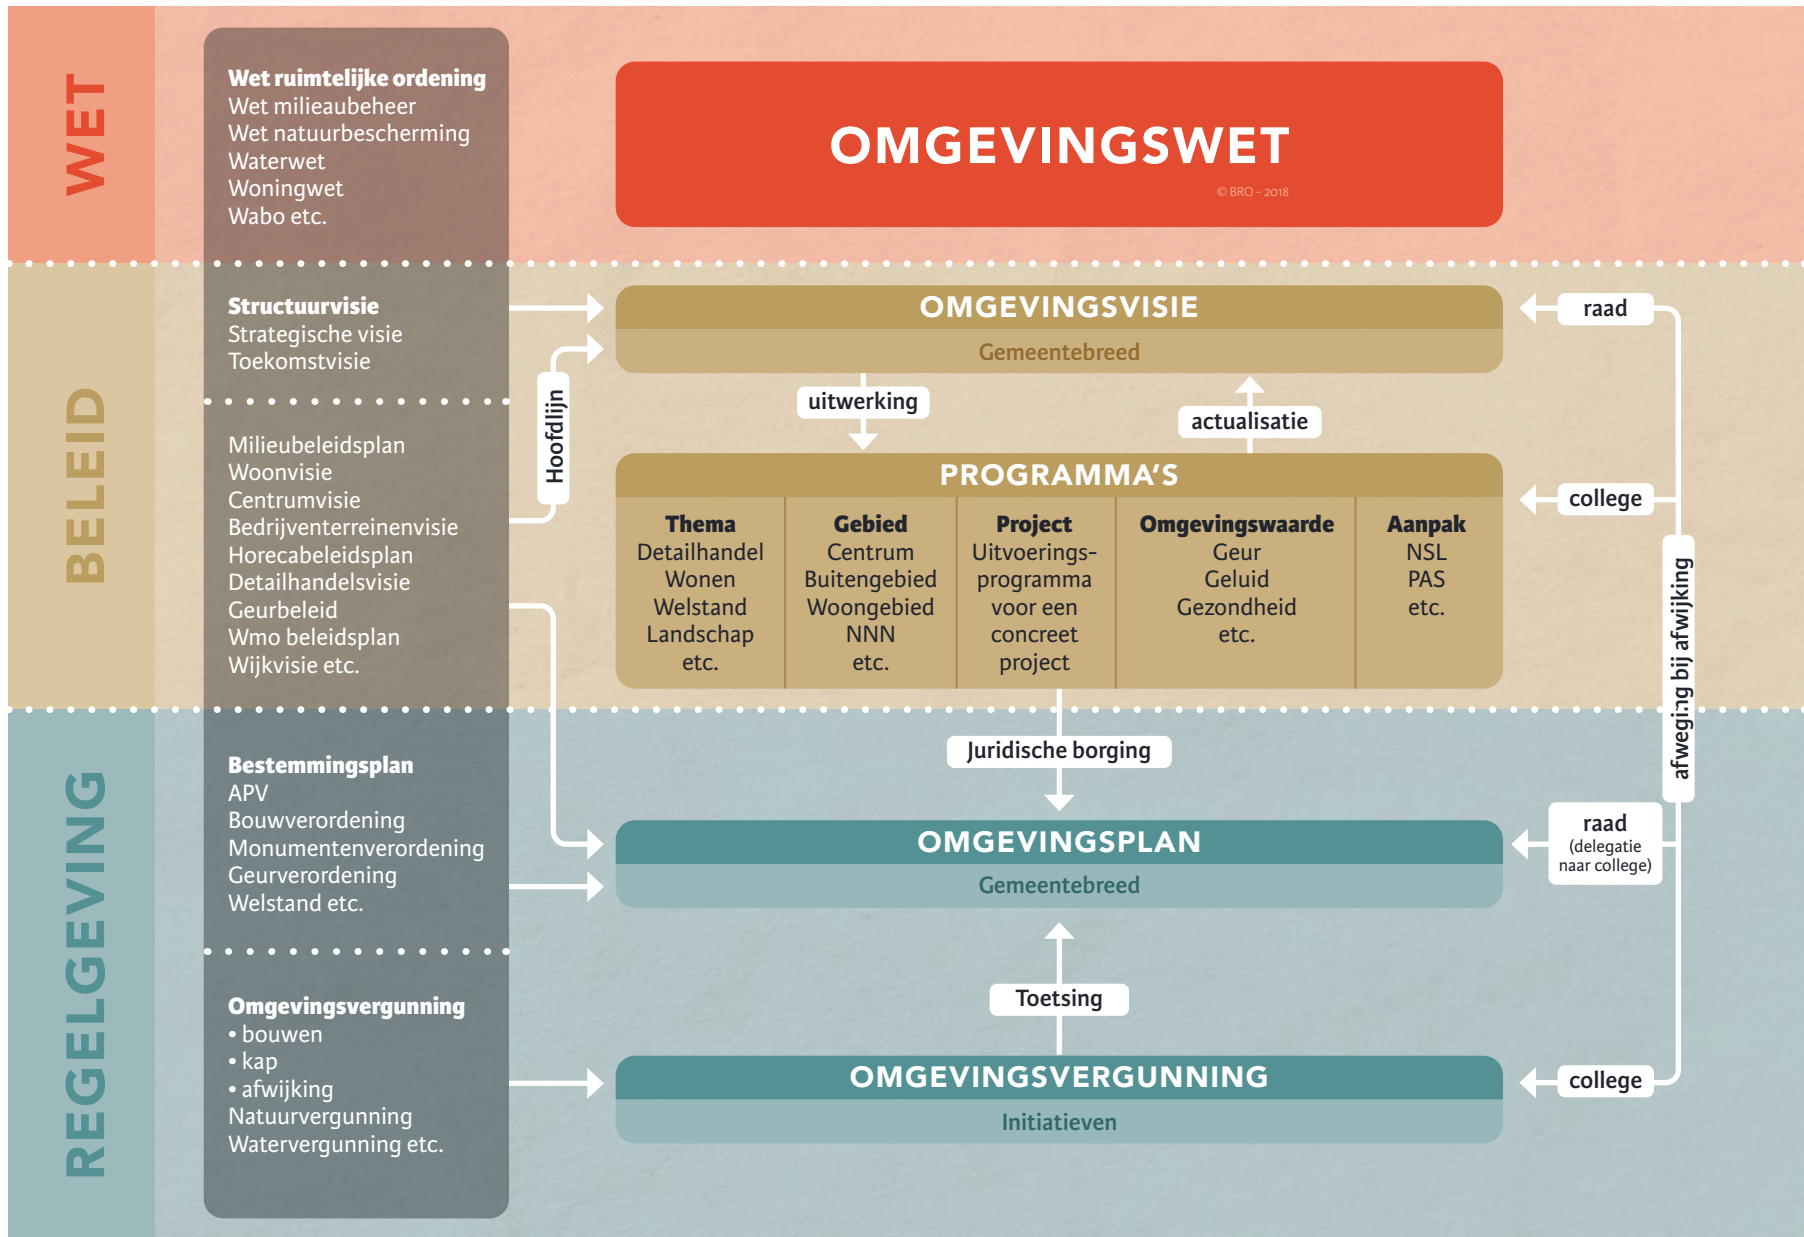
WET

Wet ruimtelijke ordening
Wet milieuabeheer
Wet natuurbescherming
Waterwet
Woningwet
Wabo etc.

OMGEVINGSWET
© BRO - 2018

BELEID

Structuurvisie
Strategische visie
Toekomstvisie

Milieubeleidsplan
Woonvisie
Centrumvisie
Bedrijventerreinenvisie
Horecabeleidsplan
Detailhandelsvisie
Geurbeleid
Wmo beleidsplan
Wijkvisie etc.

Hoofdlijn

OMGEVINGSVISIE
Gemeentebreed

raad

uitwerking

actualisatie

PROGRAMMA'S

| Thema | Gebied | Project | Omgevingswaarde | Aanpak |
|---|---|---|---|---|
| Detailhandel Wonen Welstand Landschap etc. | Centrum Buitengebied Woongebied NNN etc. | Uitvoerings-programma voor een concreet project | Geur Geluid Gezondheid etc. | NSL PAS etc. |

college

afweging bij afwijking

REGELGEVING

Bestemmingsplan
APV
Bouwverordening
Monumentenverordening
Geurverordening
Welstand etc.

Juridische borging

OMGEVINGSPLAN
Gemeentebreed

raad
(delegatie naar college)

Omgevingsvergunning
• bouwen
• kap
• afwijking
Natuurvergunning
Watervergunning etc.

Toetsing

OMGEVINGSVERGUNNING
Initiatieven

college